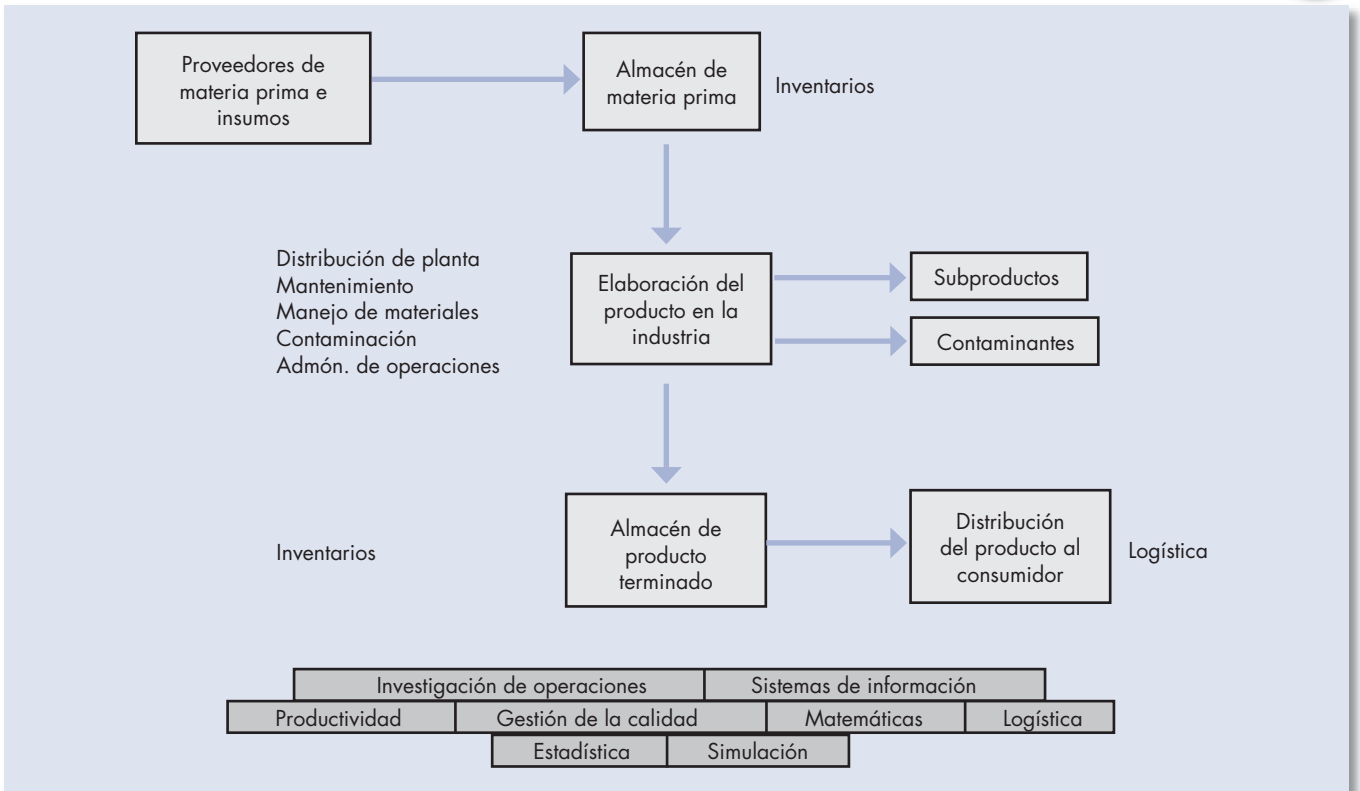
Proveedores de materia prima e insumos

Almacén de materia prima

Inventarios

Distribución de planta
Mantenimiento
Manejo de materiales
Contaminación
Admón. de operaciones

Elaboración del producto en la industria

Subproductos

Contaminantes

Inventarios

Almacén de producto terminado

Distribución del producto al consumidor

Logística

Investigación de operaciones | Sistemas de información
Productividad | Gestión de la calidad | Matemáticas | Logística
Estadística | Simulación